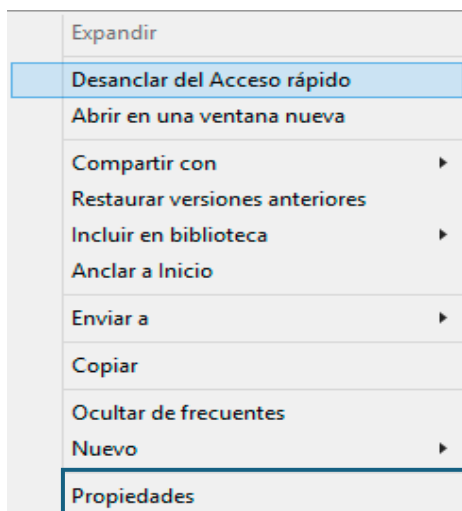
Expandir

Desanclar del Acceso rápido

Abrir en una ventana nueva

Compartir con

Restaurar versiones anteriores

Incluir en biblioteca

Anclar a Inicio

Enviar a

Copiar

Ocultar de frecuentes

Nuevo

Propiedades